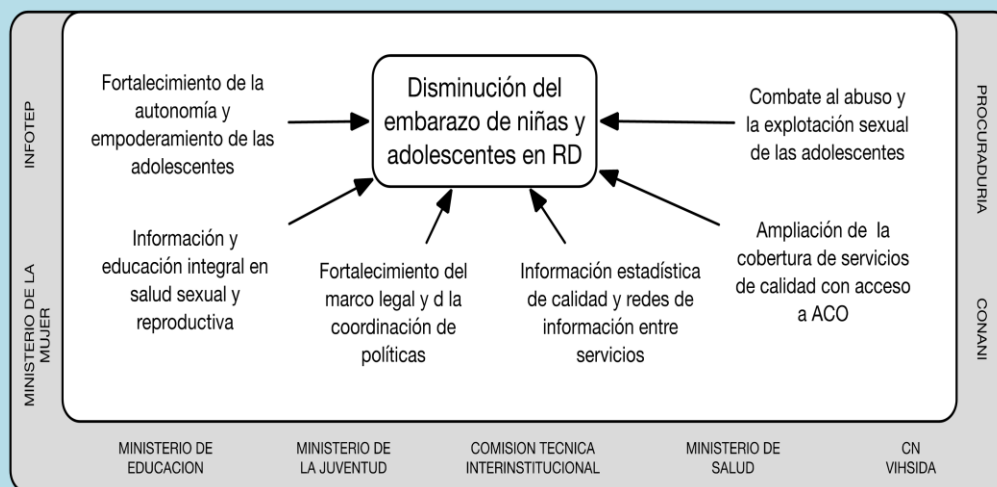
Disminución del embarazo de niñas y adolescentes en RD

Fortalecimiento de la autonomía y empoderamiento de las adolescentes

Combate al abuso y la explotación sexual de las adolescentes

Información y educación integral en salud sexual y reproductiva

Fortalecimiento del marco legal y d la coordinación de políticas

Información estadística de calidad y redes de información entre servicios

Ampliación de la cobertura de servicios de calidad con acceso a ACO

INFOTEP

MINISTERIO DE LA MUJER

PROCURADURIA

CONANI

MINISTERIO DE EDUCACION

MINISTERIO DE LA JUVENTUD

COMISION TECNICA INTERINSTITUCIONAL

MINISTERIO DE SALUD

CN VIHSIDA